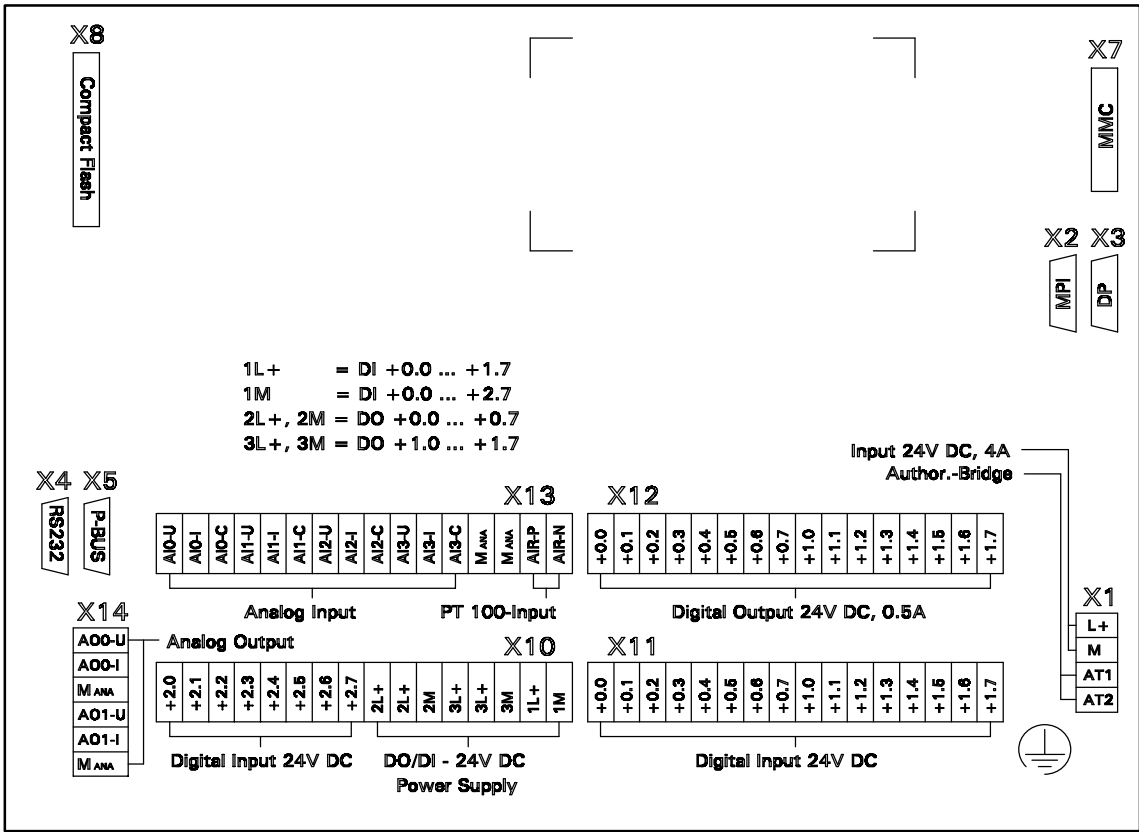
X8
Compact Flash

X7
MMC

X2 X3
MPI DP

1L+ = DI +0.0 ... +1.7
1M = DI +0.0 ... +2.7
2L+, 2M = DO +0.0 ... +0.7
3L+, 3M = DO +1.0 ... +1.7

Input 24V DC, 4A
Author.-Bridge

X4 X5
RS232 P-BUS

X13
AI0-U AI0-I AI0-C AI1-U AI1-I AI1-C AI2-U AI2-I AI2-C AI3-U AI3-I AI3-C M ANA M ANA AIR-P AIR-N
Analog Input
PT 100-Input

X12
+0.0 +0.1 +0.2 +0.3 +0.4 +0.5 +0.6 +0.7 +1.0 +1.1 +1.2 +1.3 +1.4 +1.5 +1.6 +1.7
Digital Output 24V DC, 0.5A

X1
L+
M
AT1
AT2

X14
AO0-U
AO0-I
M ANA
AO1-U
AO1-I
M ANA
Analog Output

X10
+2.0 +2.1 +2.2 +2.3 +2.4 +2.5 +2.6 +2.7 2L+ 2L+ 2M 3L+ 3L+ 3M 1L+ 1M
Digital Input 24V DC
DO/DI - 24V DC
Power Supply

X11
+0.0 +0.1 +0.2 +0.3 +0.4 +0.5 +0.6 +0.7 +1.0 +1.1 +1.2 +1.3 +1.4 +1.5 +1.6 +1.7
Digital Input 24V DC